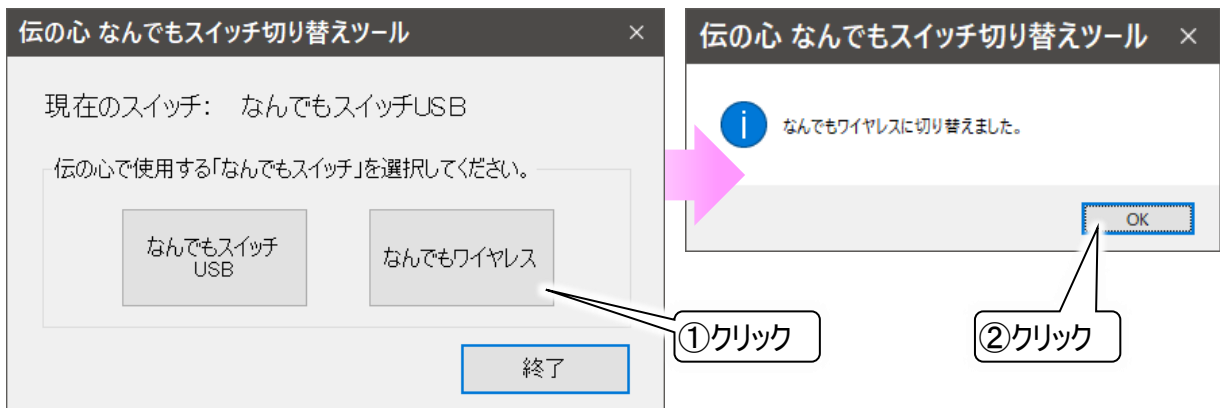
伝の心 なんでもスイッチ切り替えツール ×

現在のスイッチ: なんでもスイッチUSB

伝の心で使用する「なんでもスイッチ」を選択してください。

なんでもスイッチ USB

なんでもワイヤレス

終了

①クリック

伝の心 なんでもスイッチ切り替えツール ×

なんでもワイヤレスに切り替えました。

OK

②クリック